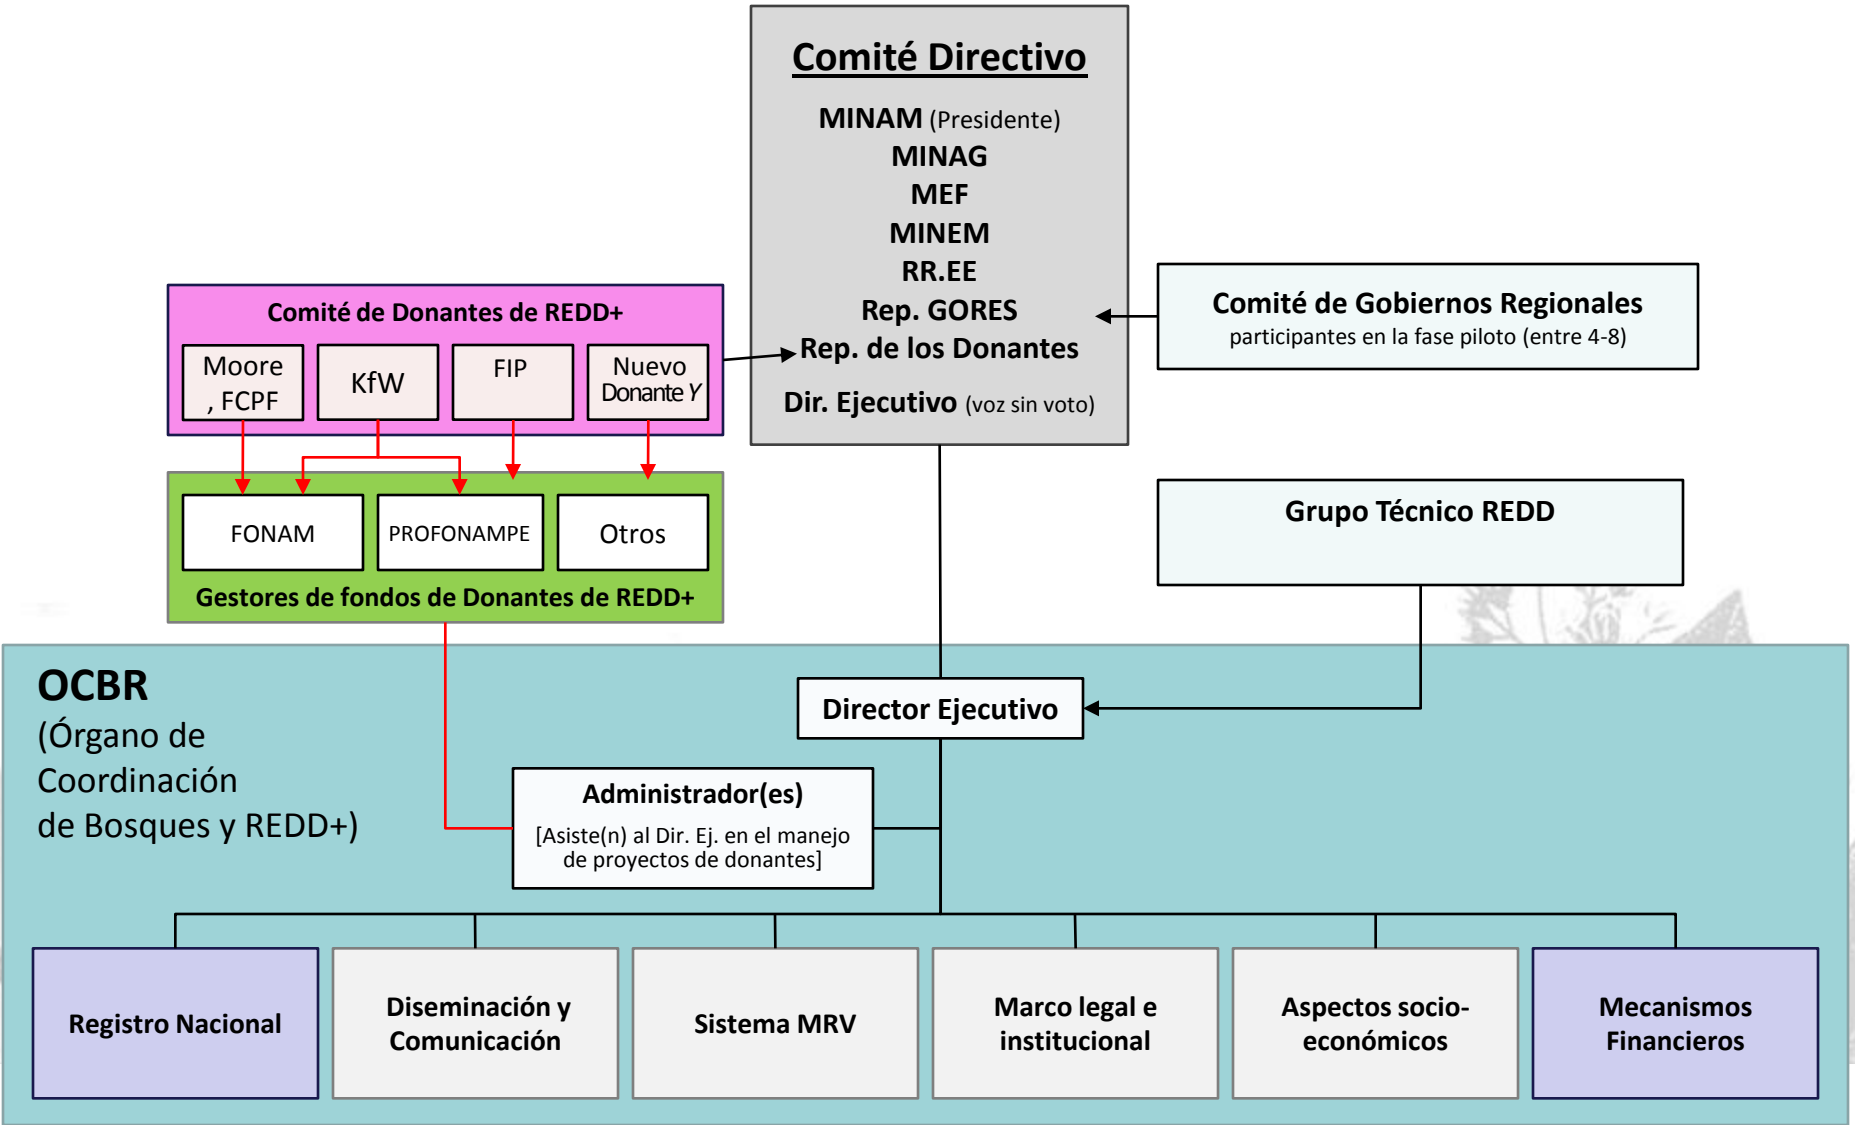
Comité Directivo

MINAM (Presidente)
MINAG
MEF
MINEM
RR.EE
Rep. GORES
Rep. de los Donantes

Dir. Ejecutivo (voz sin voto)

Comité de Donantes de REDD+

Moore , FCPF

KfW

FIP

Nuevo Donante Y

Comité de Gobiernos Regionales
participantes en la fase piloto (entre 4-8)

FONAM

PROFONAMPE

Otros

Gestores de fondos de Donantes de REDD+

Grupo Técnico REDD

OCBR
(Órgano de Coordinación de Bosques y REDD+)

Director Ejecutivo

Administrador(es)
[Asiste(n) al Dir. Ej. en el manejo de proyectos de donantes]

Registro Nacional

Diseminación y Comunicación

Sistema MRV

Marco legal e institucional

Aspectos socio-económicos

Mecanismos Financieros